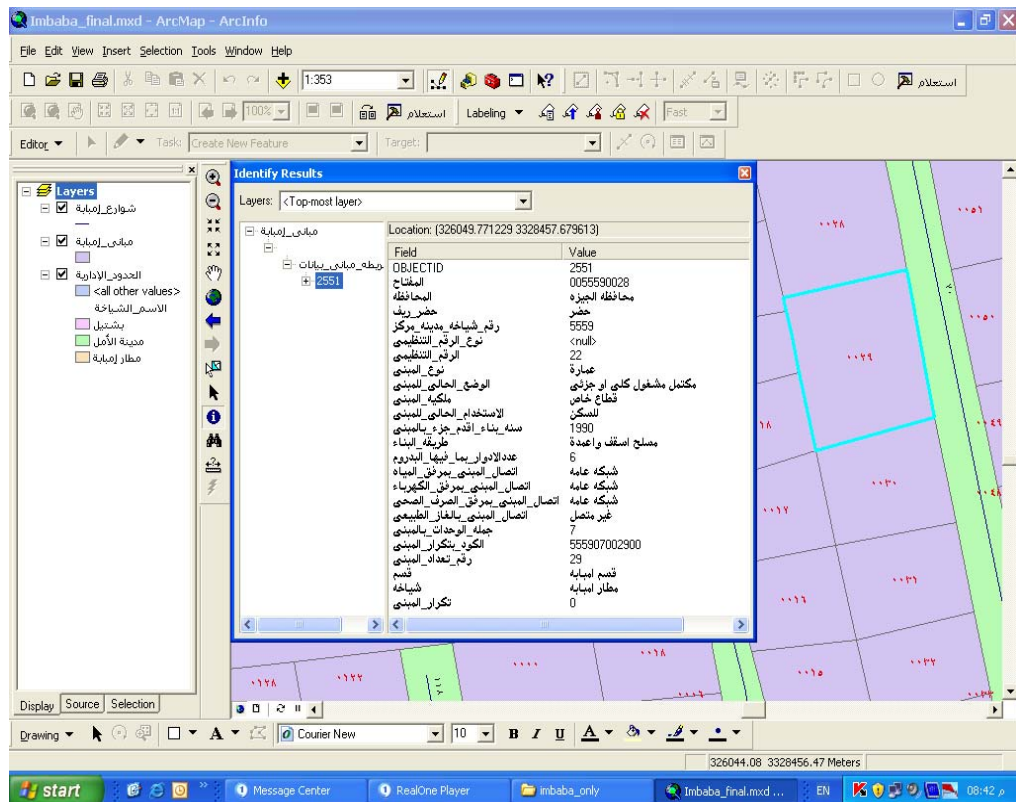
Imbaba_final.mxd - ArcMap - ArcInfo

File Edit View Insert Selection Tools Window Help

1:353

استعلام

100%

استعلام

Labeling

Fast

Editor

Task: Create New Feature

Target:

Layers

شوارع_إمبابة

مباني_إمبابة

الحدود_الإدارية

<all other values>

الاسم_الشياخة

بشتيل

مدينة الأمل

مطار إمبابة

Display Source Selection

Identify Results

Layers: <Top-most layer>

مباني_إمبابة

ربطه_مباني_بيانات

2551

Location: (326049.771229 3328457.679613)

| Field | Value |
|---|---|
| OBJECTID | 2551 |
| المفتاح | 0055590028 |
| المحافظة | محافظه الجيزه |
| حضر_ريف | حضر |
| رقم_شياخة_مدينة_مركز | 5559 |
| نوع_الرقم_التنظيمي | <null> |
| الرقم_التنظيمي | 22 |
| نوع_المبنى | عمارة |
| الوضع_الحالي_للمبنى | مكتمل مشغول كلي او جزئي |
| ملكية_المبنى | قطاع خاص |
| الاستخدام_الحالي_للمبنى | للسكن |
| سنه_بناء_اقدم_جزء_بالمبنى | 1990 |
| طريقة_البناء | مسلح اسقف واعمدة |
| عددالادوار_بما_فيها_البدروم | 6 |
| اتصال_المبنى_بمرفق_المياه | شبكة عامة |
| اتصال_المبنى_بمرفق_الكهرباء | شبكة عامة |
| اتصال_المبنى_بمرفق_الصرف_الصحي | شبكة عامة |
| اتصال_المبنى_بالغاز_الطبيعي | غير متصل |
| جملة_الوحدات_بالمبنى | 7 |
| الكود_بتكرار_المبنى | 555907002900 |
| رقم_تعداد_المبنى | 29 |
| قسم | قسم امبابة |
| شياخة | مطار امبابة |
| تكرار_المبنى | 0 |

٠٠٥١

٠٠٢٨

٠٠٥٠

٠٠٢٩

٠٠٤٩

١٨

٠٠٣٠

٠٠٤٨

٠٠١٧

٠٠٣١

٠٠١٦

٠٠١٨

٠٠٠٠

٠٠١٥

٠٠٣٢

٠١٢٨

٠١٢٢

Drawing

Courier New

10

326044.08 3328456.47 Meters

start

Message Center

RealOne Player

imbaba_only

Imbaba_final.mxd ...

EN

08:42